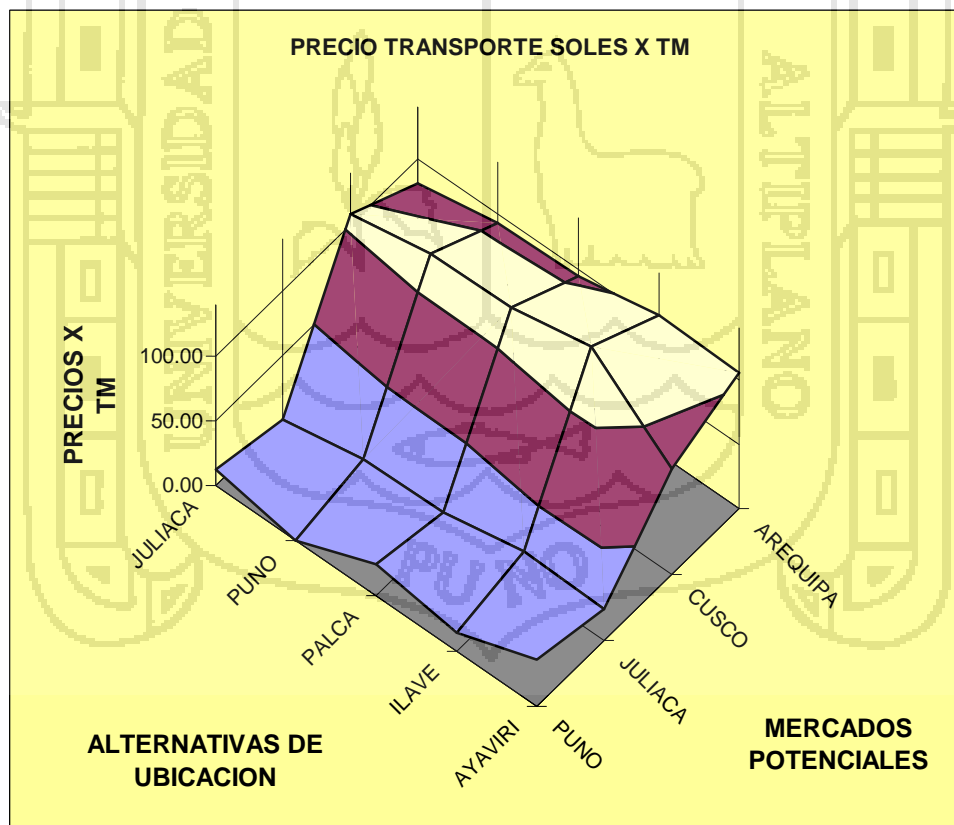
PRECIO TRANSPORTE SOLES X TM

PRECIOS X TM

100.00
50.00
0.00

JULIACA
PUNO
PALCA
ILAVE
AYAVIRI

AREQUIPA
CUSCO
JULIACA
PUNO

ALTERNATIVAS DE UBICACION

MERCADOS POTENCIALES

UNIVERSIDAD
ALTIPLANO
PUNO